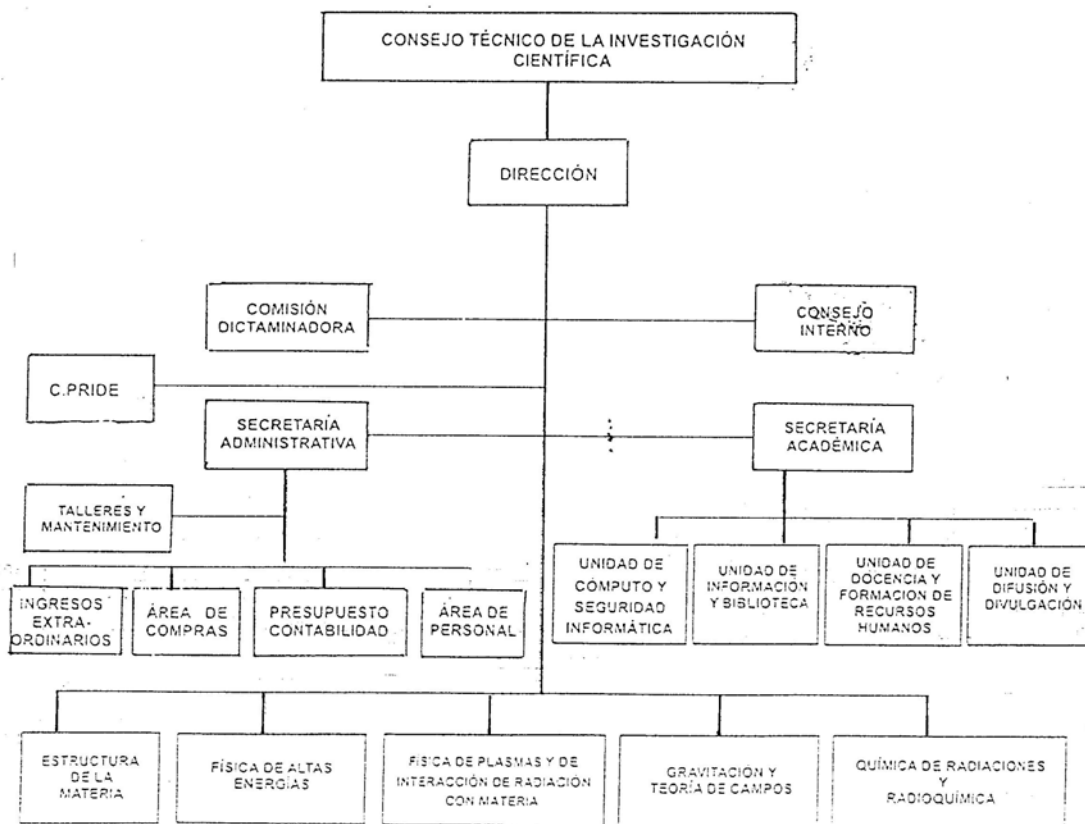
CONSEJO TÉCNICO DE LA INVESTIGACIÓN CIENTÍFICA

DIRECCIÓN

COMISIÓN DICTAMINADORA

CONSEJO INTERNO

C.PRIDE

SECRETARÍA ADMINISTRATIVA

SECRETARÍA ACADÉMICA

TALLERES Y MANTENIMIENTO

INGRESOS EXTRA-ORDINARIOS

ÁREA DE COMPRAS

PRESUPUESTO CONTABILIDAD

ÁREA DE PERSONAL

UNIDAD DE CÓMPUTO Y SEGURIDAD INFORMÁTICA

UNIDAD DE INFORMACIÓN Y BIBLIOTECA

UNIDAD DE DOCENCIA Y FORMACION DE RECURSOS HUMANOS

UNIDAD DE DIFUSIÓN Y DIVULGACIÓN

ESTRUCTURA DE LA MATERIA

FÍSICA DE ALTAS ENERGÍAS

FÍSICA DE PLASMAS Y DE INTERACCIÓN DE RADIACIÓN CON MATERIA

GRAVITACIÓN Y TEORÍA DE CAMPOS

QUÍMICA DE RADIACIONES Y RADIOQUÍMICA